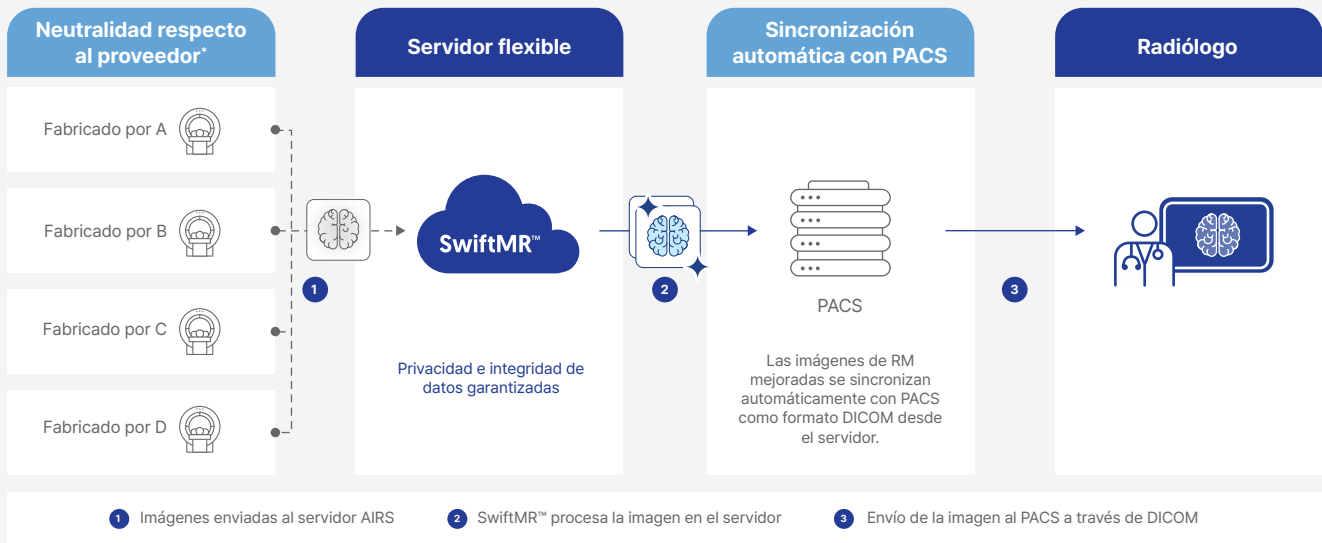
Neutralidad respecto al proveedor*

Servidor flexible

Sincronización automática con PACS

Radiólogo

Fabricado por A

Fabricado por B

Fabricado por C

Fabricado por D

1

SwiftMR™

2

PACS

3

Privacidad e integridad de datos garantizadas

Las imágenes de RM mejoradas se sincronizan automáticamente con PACS como formato DICOM desde el servidor.

1 Imágenes enviadas al servidor AIRS

2 SwiftMR™ procesa la imagen en el servidor

3 Envío de la imagen al PACS a través de DICOM